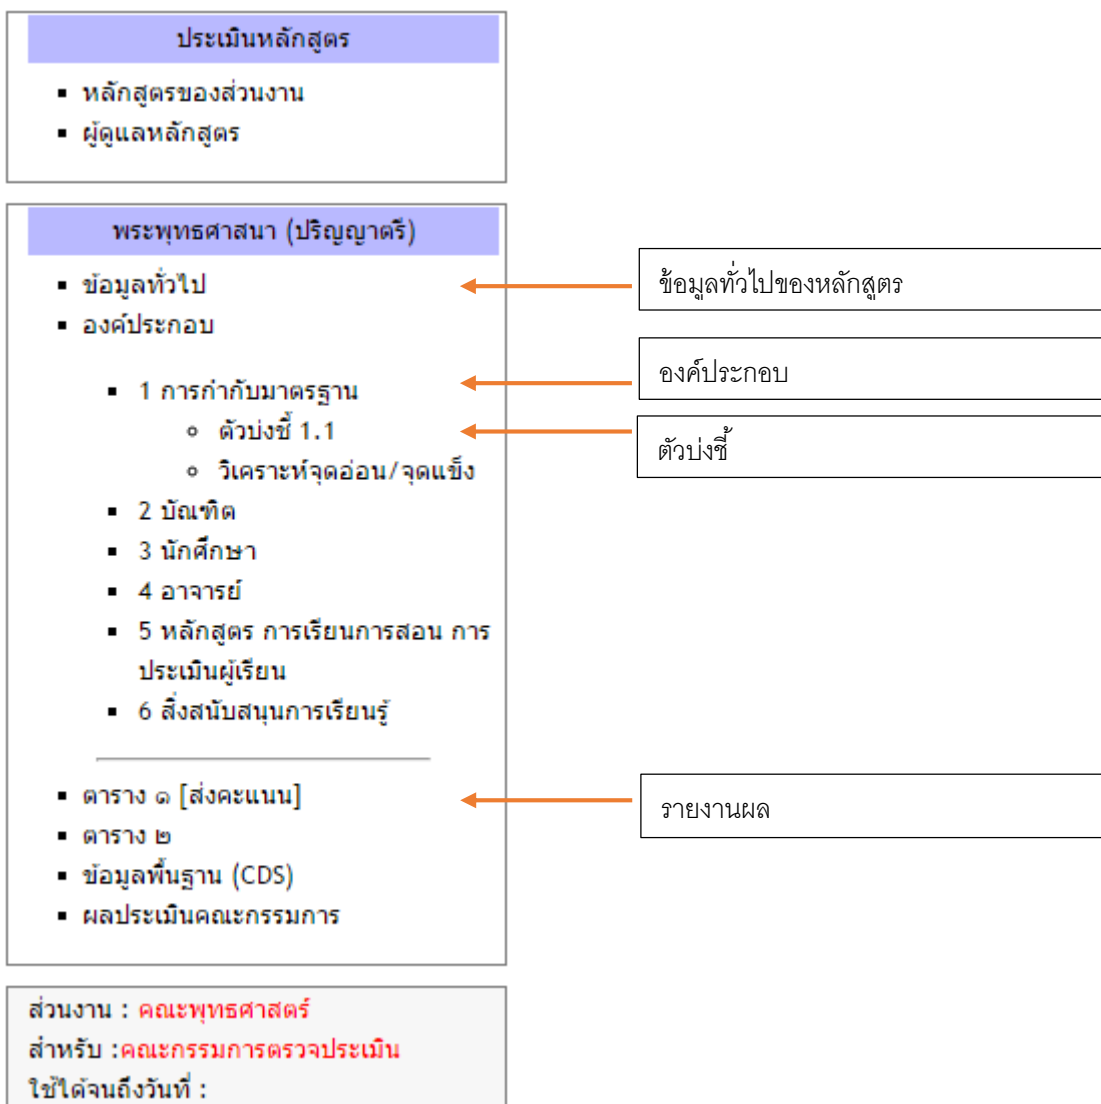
ประเมินหลักสูตร

- หลักสูตรของส่วนงาน
- ผู้ดูแลหลักสูตร

พระพุทธศาสนา (ปริญญาตรี)

- ข้อมูลทั่วไป
- องค์ประกอบ
  - 1 การกำกับมาตรฐาน
    - ตัวบ่งชี้ 1.1
    - วิเคราะห์จุดอ่อน/จุดแข็ง
  - 2 บัณฑิต
  - 3 นักศึกษา
  - 4 อาจารย์
  - 5 หลักสูตร การเรียนการสอน การประเมินผู้เรียน
  - 6 สิ่งสนับสนุนการเรียนรู้
- ตาราง ๑ [ส่งคะแนน]
- ตาราง ๒
- ข้อมูลพื้นฐาน (CDS)
- ผลประเมินคณะกรรมการ

ข้อมูลทั่วไปของหลักสูตร

องค์ประกอบ

ตัวบ่งชี้

รายงานผล

ส่วนงาน : คณะพุทธศาสตร์
สำหรับ :คณะกรรมการตรวจประเมิน
ใช้ได้จนถึงวันที่ :